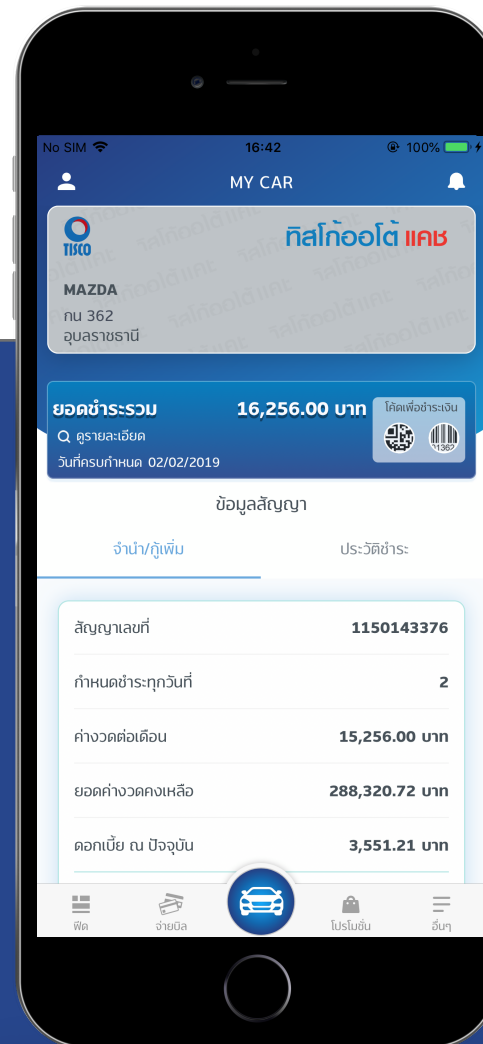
No SIM 16:42 100%

MY CAR

TISCO
ทิสโก้ออโต้ แคช

MAZDA
กน 362
อุบลราชธานี

ยอดชำระรวม 16,256.00 บาท
โค้ดเพื่อชำระเงิน
ดูรายละเอียด
วันที่ครบกำหนด 02/02/2019

ข้อมูลสัญญา

จำนำ/กู้เพิ่ม
ประวัติชำระ

| | |
|---|---|
| สัญญาเลขที่ | 1150143376 |
| กำหนดชำระทุกวันที่ | 2 |
| ค่างวดต่อเดือน | 15,256.00 บาท |
| ยอดค่างวดคงเหลือ | 288,320.72 บาท |
| ดอกเบี้ย ณ ปัจจุบัน | 3,551.21 บาท |

ฟีด
จ่ายบิล
โปรโมชั่น
อื่นๆ